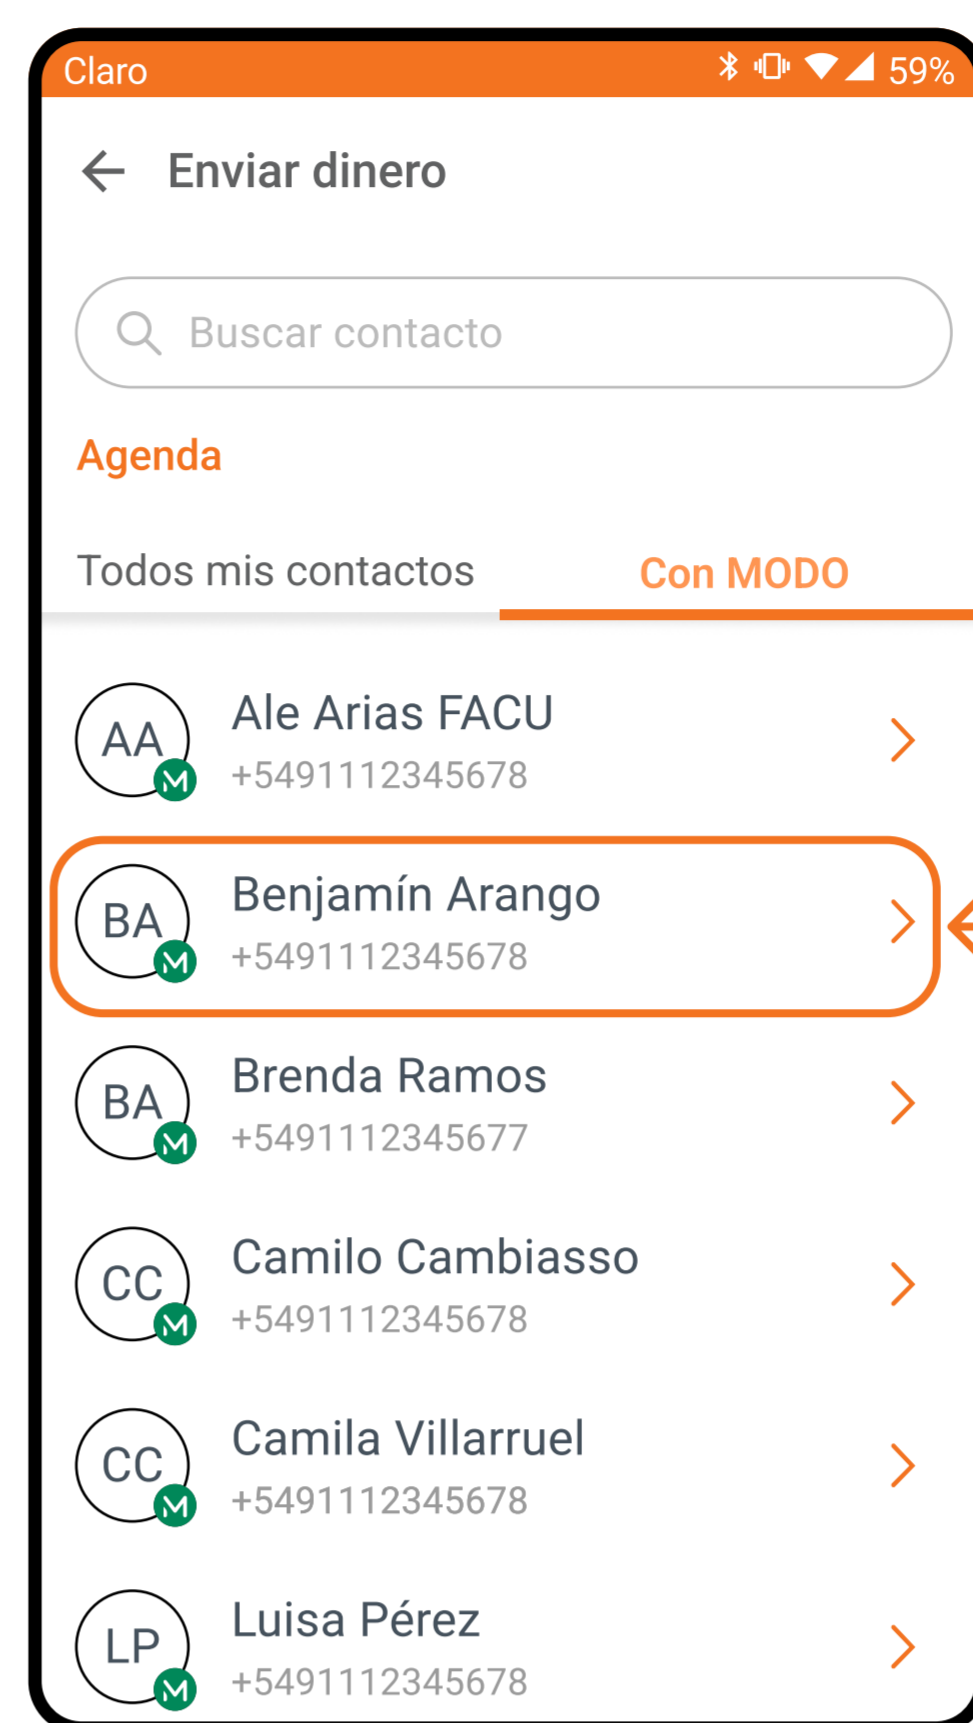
Claro 59%

Enviar dinero

Buscar contacto

Agenda

Todos mis contactos
Con MODO

AA M
Ale Arias FACU
+5491112345678

BA M
Benjamín Arango
+5491112345678

BA M
Brenda Ramos
+5491112345677

CC M
Camilo Cambiasso
+5491112345678

CC M
Camila Villarruel
+5491112345678

LP M
Luisa Pérez
+5491112345678